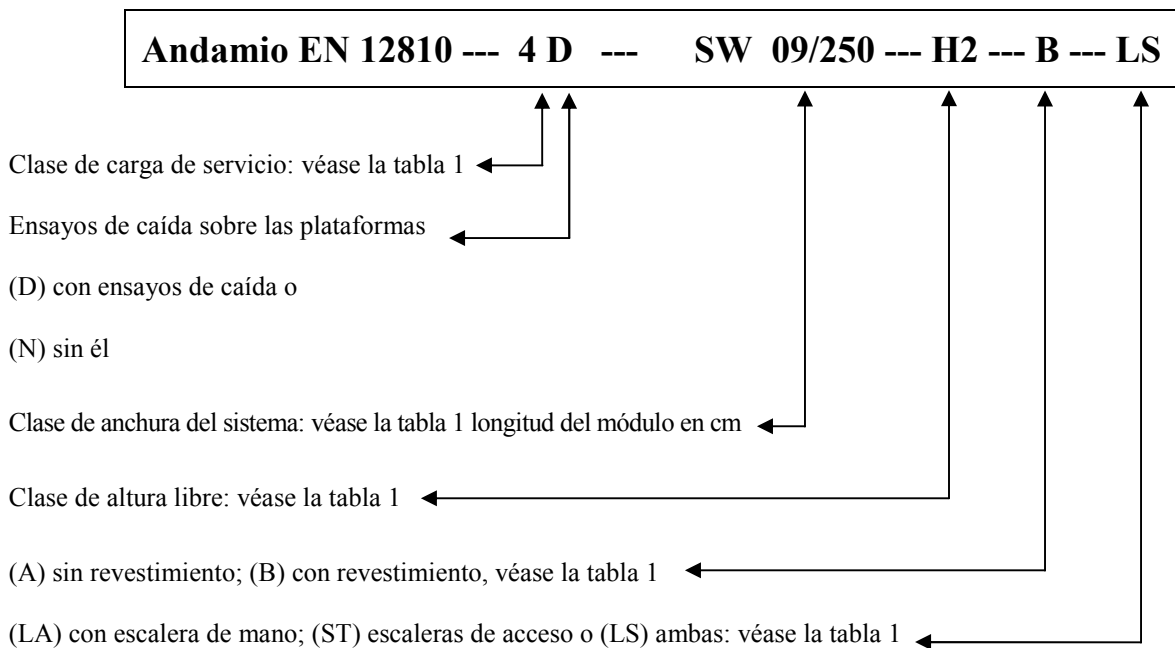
Andamio EN 12810 --- 4 D --- SW 09/250 --- H2 --- B --- LS

Clase de carga de servicio: véase la tabla 1

Ensayos de caída sobre las plataformas

(D) con ensayos de caída o

(N) sin él

Clase de anchura del sistema: véase la tabla 1 longitud del módulo en cm

Clase de altura libre: véase la tabla 1

(A) sin revestimiento; (B) con revestimiento, véase la tabla 1

(LA) con escalera de mano; (ST) escaleras de acceso o (LS) ambas: véase la tabla 1